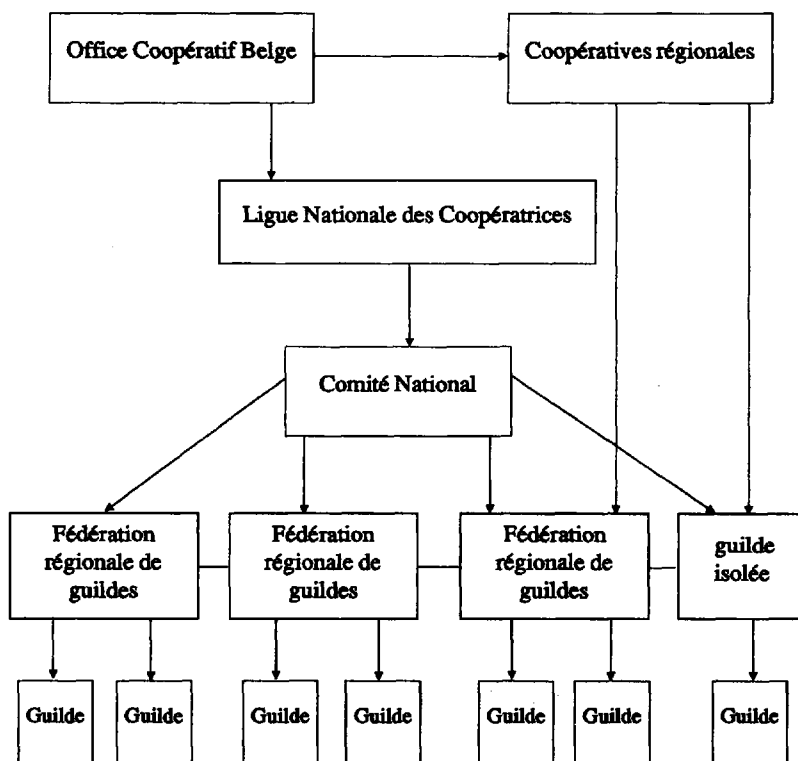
Office Coopératif Belge

Coopératives régionales

Ligue Nationale des Coopératrices

Comité National

Fédération régionale de guildes

Fédération régionale de guildes

Fédération régionale de guildes

guilde isolée

Guilde

Guilde

Guilde

Guilde

Guilde

Guilde

Guilde